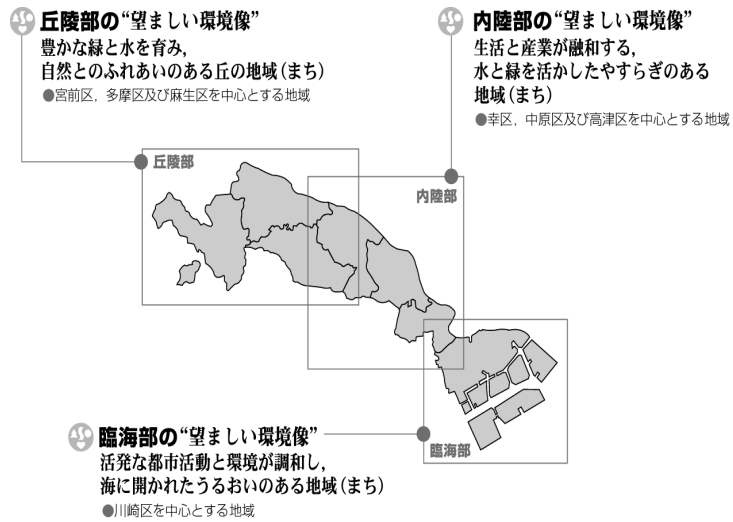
丘陵部の"望ましい環境像"
豊かな緑と水を育み,
自然とのふれあいのある丘の地域(まち)
●宮前区,多摩区及び麻生区を中心とする地域

内陸部の"望ましい環境像"
生活と産業が融和する,
水と緑を活かしたやすらぎのある
地域(まち)
●幸区,中原区及び高津区を中心とする地域

丘陵部

内陸部

臨海部

臨海部の"望ましい環境像"
活発な都市活動と環境が調和し,
海に開かれたうるおいのある地域(まち)
●川崎区を中心とする地域